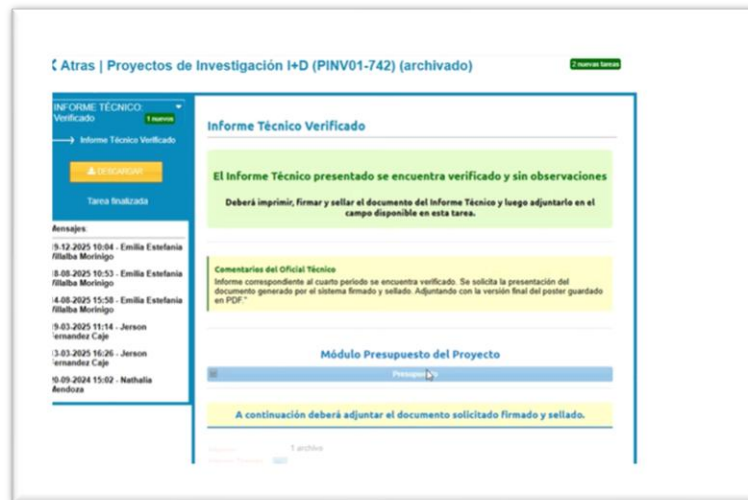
< Atras | Proyectos de Investigación I+D (PINV01-742) (archivado)

2 nuevas tareas

INFORME TÉCNICO: Verificado 1 nuevos

Informe Técnico Verificado

DESCARGAR

Tarea finalizada

Mensajes:

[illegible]9-12-2025 10:04 - Emilia Estefania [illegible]illalba Morinigo

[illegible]8-08-2025 10:53 - Emilia Estefania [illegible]illalba Morinigo

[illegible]4-08-2025 15:58 - Emilia Estefania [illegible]illalba Morinigo

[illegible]9-03-2025 11:14 - Jerson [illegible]ernandez Caje

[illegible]3-03-2025 16:26 - Jerson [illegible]ernandez Caje

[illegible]0-09-2024 15:02 - Nathalia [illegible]endoza

Informe Técnico Verificado

El Informe Técnico presentado se encuentra verificado y sin observaciones

Deberá imprimir, firmar y sellar el documento del Informe Técnico y luego adjuntarlo en el campo disponible en esta tarea.

Comentarios del Oficial Técnico

Informe correspondiente al cuarto periodo se encuentra verificado. Se solicita la presentación del documento generado por el sistema firmado y sellado. Adjuntando con la versión final del poster guardado en PDF."

Módulo Presupuesto del Proyecto

Presupuesto

A continuación deberá adjuntar el documento solicitado firmado y sellado.

1 archivo